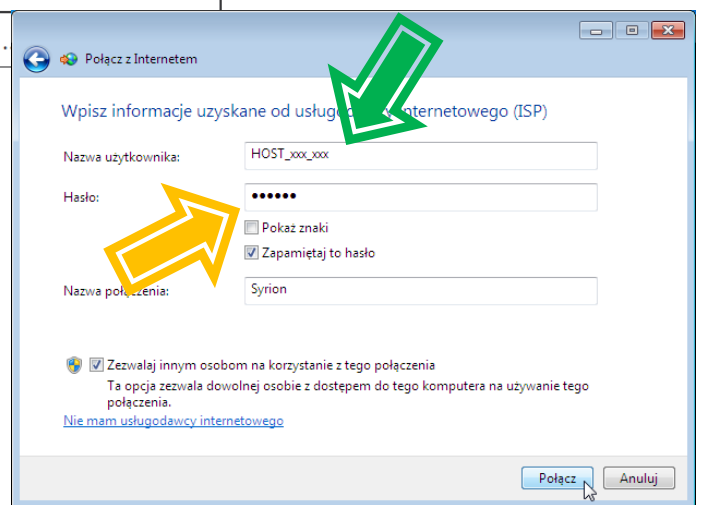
Połącz z Internetem

Wpisz informacje uzyskane od usługo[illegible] internetowego (ISP)

Nazwa użytkownika: HOST_xxx_xxx

Hasło: ••••••

Pokaż znaki

Zapamiętaj to hasło

Nazwa połączenia: Syrion

Zezwalaj innym osobom na korzystanie z tego połączenia

Ta opcja zezwala dowolnej osobie z dostępem do tego komputera na używanie tego połączenia.

Nie mam usługodawcy internetowego

Połącz Anuluj